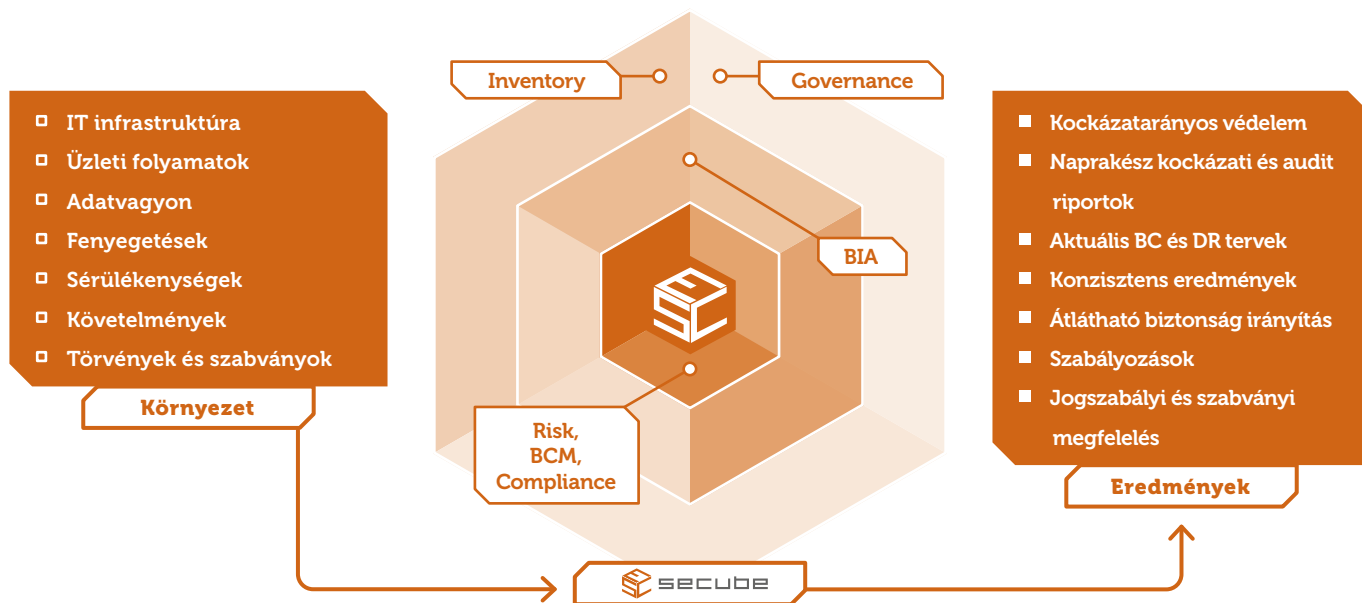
IT infrastruktúra
Üzleti folyamatok
Adatvagyon
Fenyegetések
Sérülékenységek
Követelmények
Törvények és szabványok

Környezet

Inventory

Governance

BIA

Risk, BCM, Compliance

Kockázatarányos védelem
Naprakész kockázati és audit riportok
Aktuális BC és DR tervek
Konzisztens eredmények
Átlátható biztonság irányítás
Szabályozások
Jogszabályi és szabványi megfelelés

Eredmények

secube